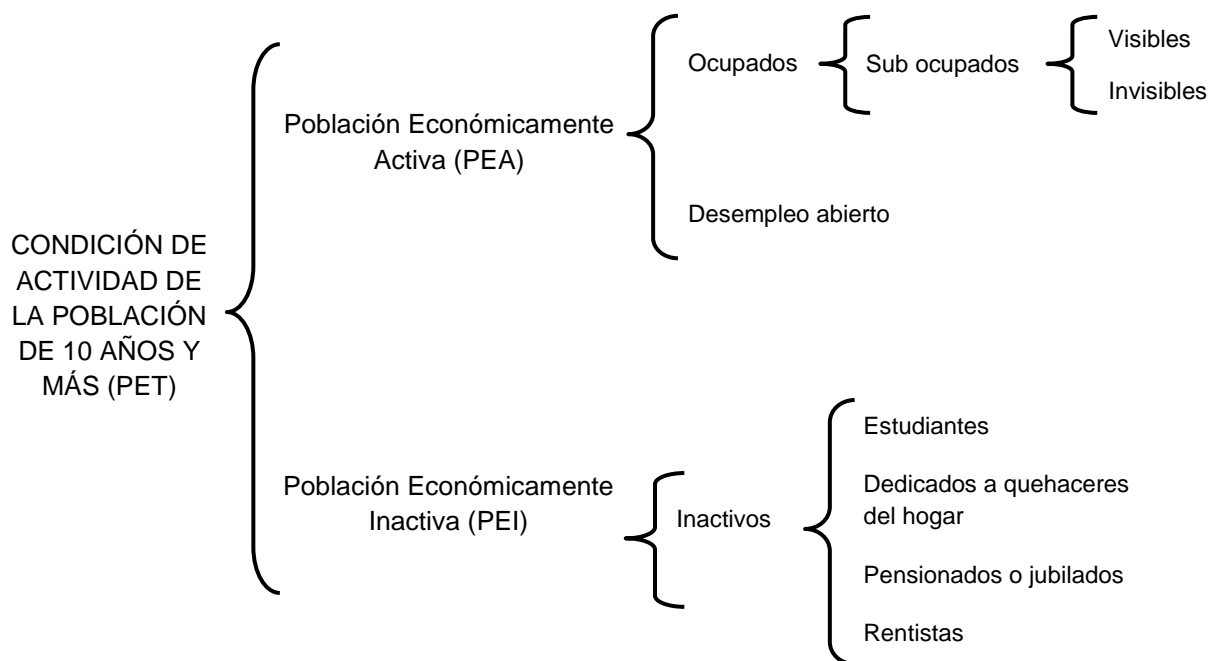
CONDICIÓN DE ACTIVIDAD DE LA POBLACIÓN DE 10 AÑOS Y MÁS (PET)

Población Económicamente Activa (PEA)

Ocupados

Sub ocupados

Visibles

Invisibles

Desempleo abierto

Población Económicamente Inactiva (PEI)

Inactivos

Estudiantes

Dedicados a quehaceres del hogar

Pensionados o jubilados

Rentistas